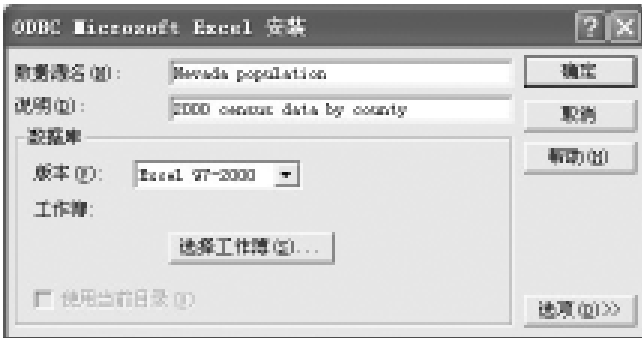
ODBC Microsoft Excel 安装

数据源名(N): Nevada population

说明(D): 2000 census data by county

数据库

版本(V): Excel 97-2000

工作簿:

选择工作簿(S)...

使用当前目录(U)

确定

取消

帮助(H)

选项(O)>>